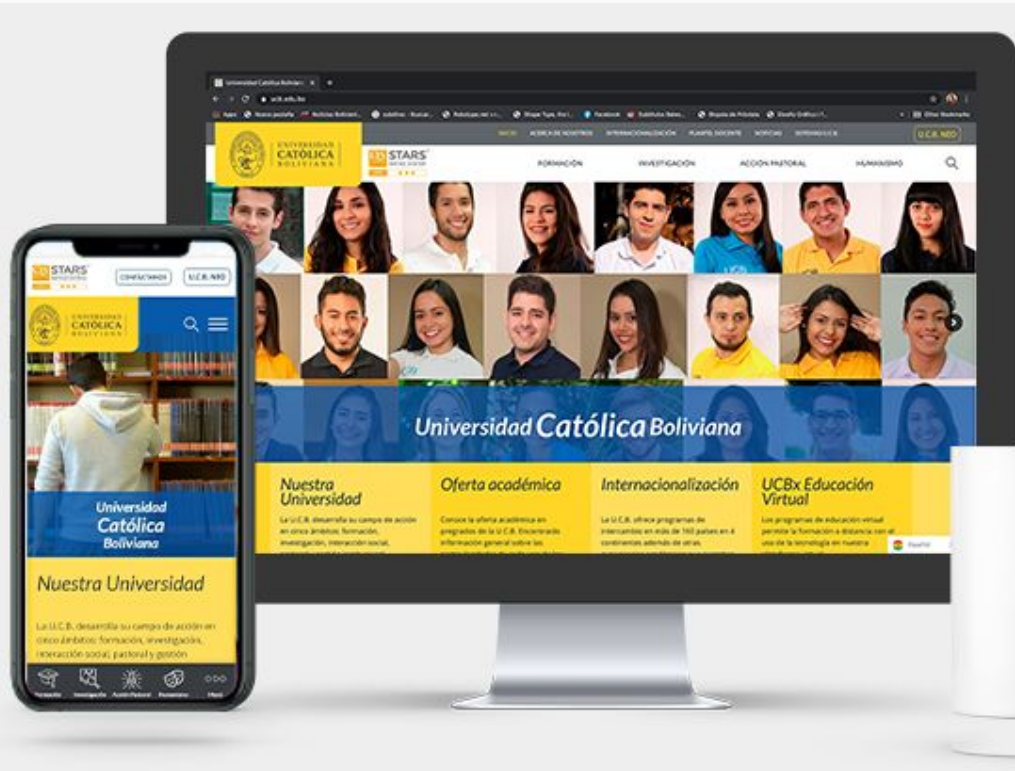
Universidad Católica Bolivian

ucb.edu.bo

INICIO ACERCA DE NOSOTROS INTERNACIONALIZACIÓN PLANTEL DOCENTE NOTICIAS SERVICIOS U.C.B. U.C.B. NEO

UNIVERSIDAD CATÓLICA BOLIVIANA

STARS

FORMACIÓN INVESTIGACIÓN ACCIÓN PASTORAL HUMANISMO

Universidad Católica Boliviana

Nuestra Universidad

La U.C.B. desarrolla su campo de acción en cinco ámbitos: formación, investigación, interacción social,

Oferta académica

Conoce la oferta académica en pregrado de la U.C.B. Encontrarás información general sobre las

Internacionalización

La U.C.B. ofrece programas de intercambio en más de 160 países en 6 continentes además de otras

UCBx Educación Virtual

Los programas de educación virtual permite la formación a distancia con el uso de la tecnología en nuestra

STARS

CONÉCTATE NEO

U.C.B. NEO

UNIVERSIDAD CATÓLICA BOLIVIANA

Universidad Católica Boliviana

Nuestra Universidad

La U.C.B. desarrolla su campo de acción en cinco ámbitos: formación, investigación, interacción social, pastoral y gestión

Formación Investigación Acción Pastoral Humanismo Más